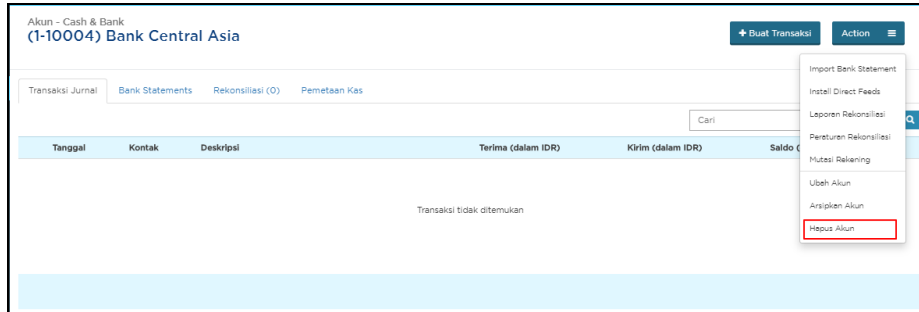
Akun - Cash & Bank
(1-10004) Bank Central Asia

+ Buat Transaksi

Action

Transaksi Jurnal | Bank Statements | Rekonsiliasi (0) | Pemetaan Kas

Cari

| Tanggal | Kontak | Deskripsi | Terima (dalam IDR) | Kirim (dalam IDR) | Saldo ( |
|---|---|---|---|---|---|

Transaksi tidak ditemukan

Import Bank Statement
Install Direct Feeds
Laporan Rekonsiliasi
Peraturan Rekonsiliasi
Mutasi Rekening
Ubah Akun
Arsipkan Akun
Hapus Akun